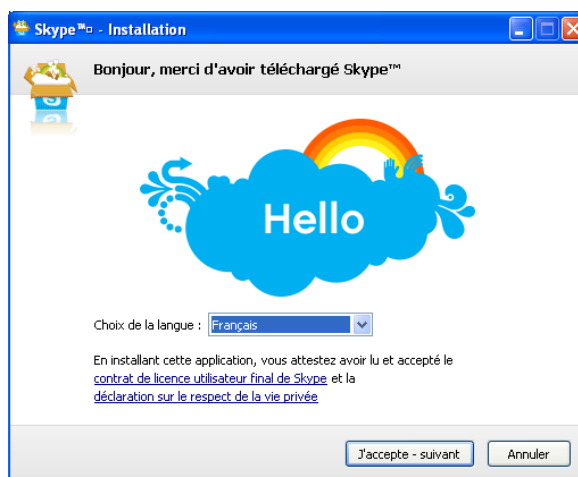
Skype™ - Installation

Bonjour, merci d'avoir téléchargé Skype™

Hello

Choix de la langue : Français

En installant cette application, vous attestez avoir lu et accepté le contrat de licence utilisateur final de Skype et la déclaration sur le respect de la vie privée

J'accepte - suivant

Annuler